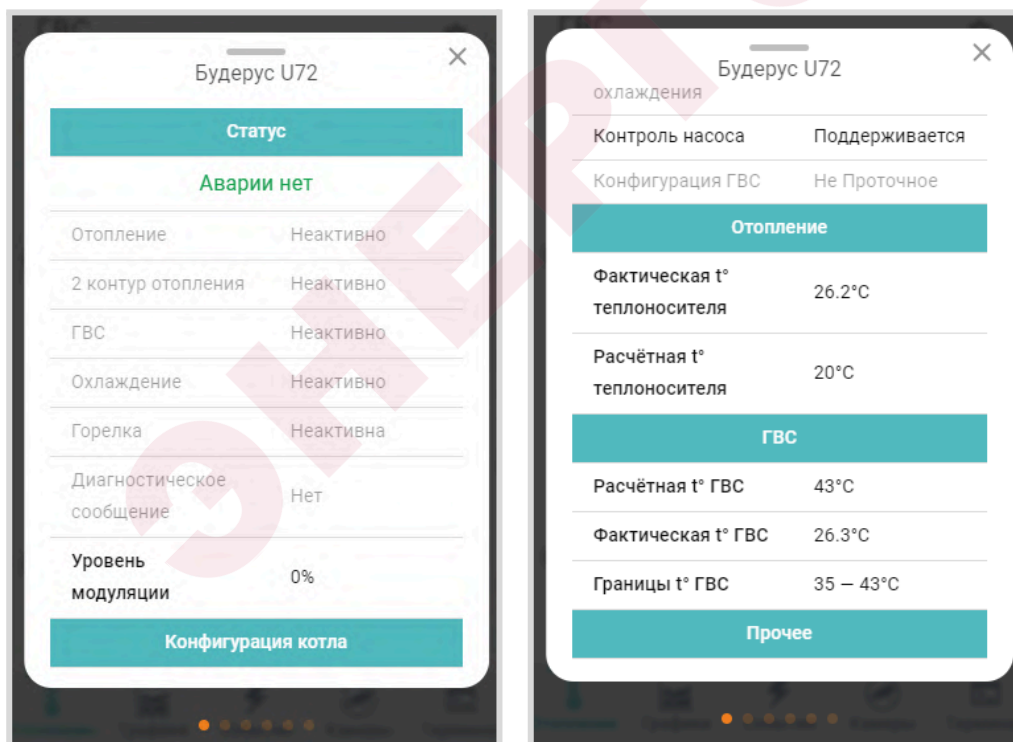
Будерус U72

Статус

Аварии нет

| Отопление | Неактивно |
|---|---|
| 2 контур отопления | Неактивно |
| ГВС | Неактивно |
| Охлаждение | Неактивно |
| Горелка | Неактивна |
| Диагностическое сообщение | Нет |
| Уровень модуляции | 0% |

Конфигурация котла

Будерус U72

охлаждения

| Контроль насоса | Поддерживается |
|---|---|
| Конфигурация ГВС | Не Проточное |

Отопление

| Фактическая t° теплоносителя | 26.2°C |
|---|---|
| Расчётная t° теплоносителя | 20°C |

ГВС

| Расчётная t° ГВС | 43°C |
|---|---|
| Фактическая t° ГВС | 26.3°C |
| Границы t° ГВС | 35 — 43°C |

Прочее